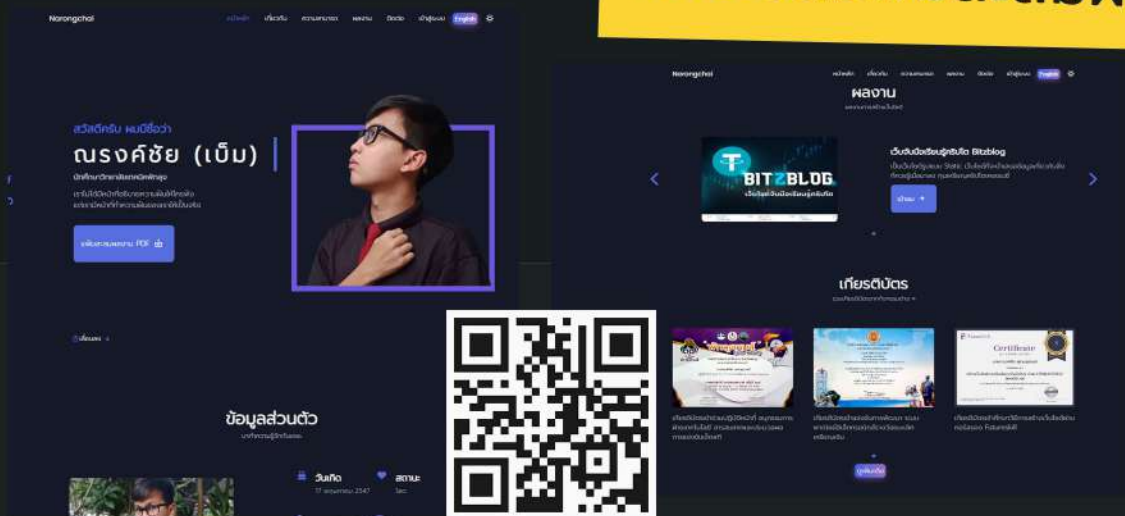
Narongchai

หน้าหลัก เกี่ยวกับ ความสามารถ ผลงาน ติดต่อ เข้าสู่ระบบ English

สวัสดีครับ ผมชื่อว่า

ณรงค์ชัย (เบ็ม)

นักศึกษาวิทยาลัยเทคนิค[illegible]

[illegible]

ดาวน์โหลดผลงาน PDF

เลื่อนลง

ข้อมูลส่วนตัว

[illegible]

วันเกิด

17 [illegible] 2547

สถานะ

โสด

Narongchai

หน้าหลัก เกี่ยวกับ ความสามารถ ผลงาน ติดต่อ เข้าสู่ระบบ English

ผลงาน

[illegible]

BITZBLOG

เว็บบล็อกนักเรียนรู้หรือนิกร

เว็บบันทึกเรียนรู้ครับกิด Bitzblog

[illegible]

อ่านต่อ

เกียรติบัตร

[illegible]

Certificate

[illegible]

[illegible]

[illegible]

ดูเพิ่มเติม